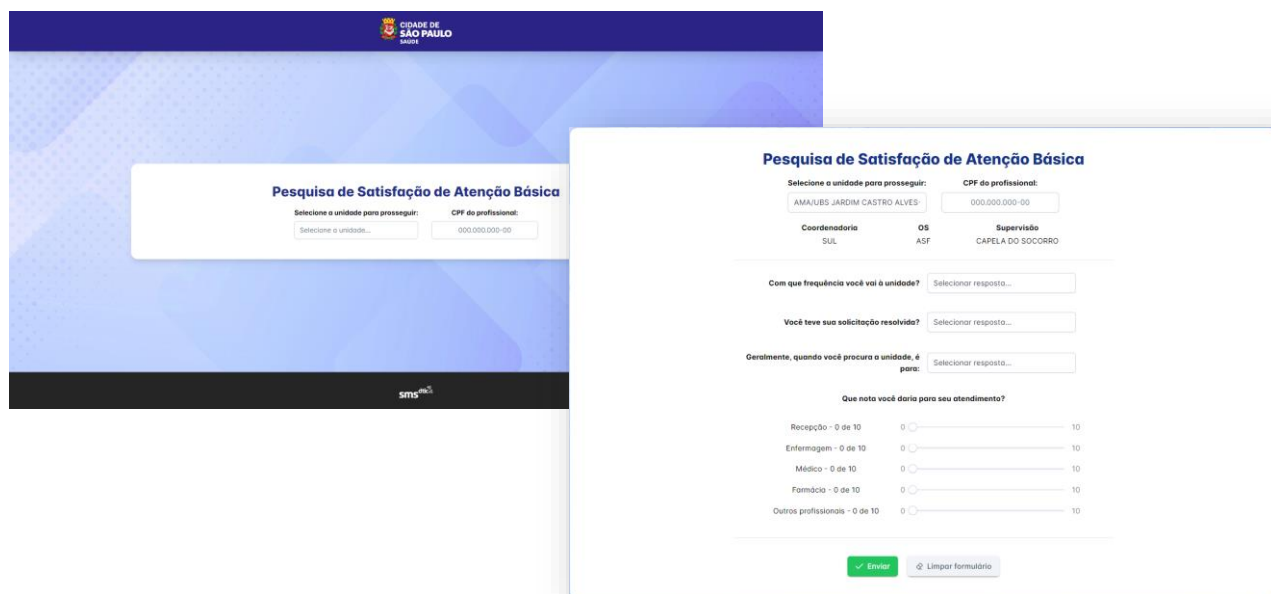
CIDADE DE SÃO PAULO
SAÚDE

Pesquisa de Satisfação de Atenção Básica

Selecione a unidade para prosseguir:
Selecione a unidade...

CPF do profissional:
000.000.000-00

sms

Pesquisa de Satisfação de Atenção Básica

Selecione a unidade para prosseguir:
AMA/UBS JARDIM CASTRO ALVES

CPF do profissional:
000.000.000-00

| Coordenadoria | OS | Supervisão |
|---|---|---|
| SUL | ASF | CAPELA DO SOCORRO |

Com que frequência você vai à unidade? Selecionar resposta...

Você teve sua solicitação resolvida? Selecionar resposta...

Geralmente, quando você procura a unidade, é para: Selecionar resposta...

Que nota você daria para seu atendimento?

Recepção - 0 de 10 0 10
Enfermagem - 0 de 10 0 10
Médico - 0 de 10 0 10
Farmácia - 0 de 10 0 10
Outros profissionais - 0 de 10 0 10

Enviar
Limpar formulário